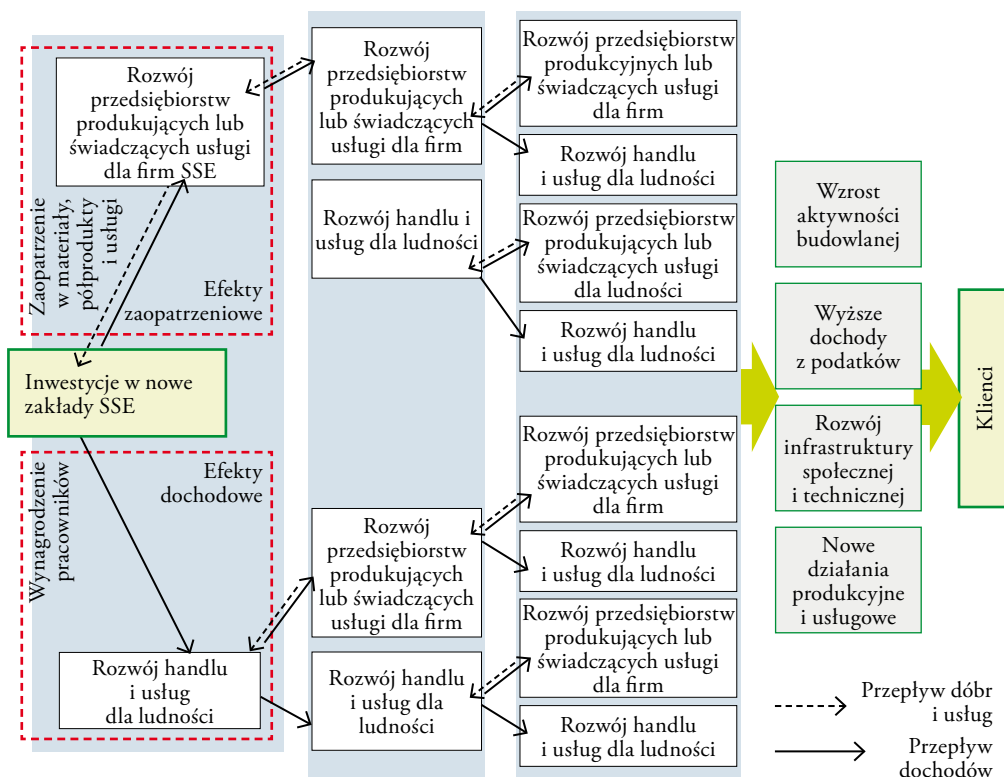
Rozwój przedsiębiorstw produkujących lub świadczących usługi dla firm SSE

Zaopatrzenie w materiały, półprodukty i usługi

Efekty zaopatrzeniowe

Inwestycje w nowe zakłady SSE

Wynagrodzenie pracowników

Efekty dochodowe

Rozwój handlu i usług dla ludności

Rozwój przedsiębiorstw produkujących lub świadczących usługi dla firm

Rozwój handlu i usług dla ludności

Rozwój przedsiębiorstw produkujących lub świadczących usługi dla firm

Rozwój handlu i usług dla ludności

Rozwój przedsiębiorstw produkcyjnych lub świadczących usługi dla firm

Rozwój handlu i usług dla ludności

Rozwój przedsiębiorstw produkujących lub świadczących usługi dla ludności

Rozwój handlu i usług dla ludności

Rozwój przedsiębiorstw produkujących lub świadczących usługi dla firm

Rozwój handlu i usług dla ludności

Rozwój przedsiębiorstw produkujących lub świadczących usługi dla firm

Rozwój handlu i usług dla ludności

Wzrost aktywności budowlanej

Wyższe dochody z podatków

Rozwój infrastruktury społecznej i technicznej

Nowe działania produkcyjne i usługowe

Klienci

Przepływ dóbr i usług

Przepływ dochodów